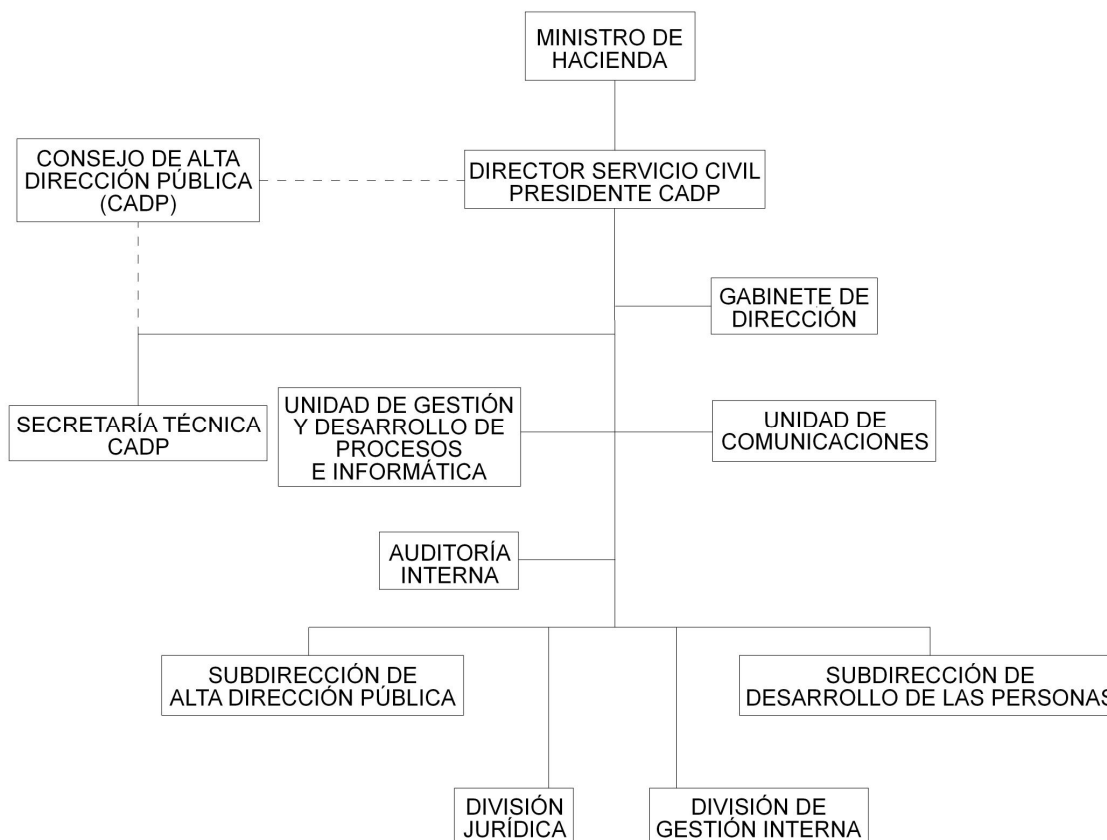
MINISTRO DE HACIENDA

CONSEJO DE ALTA DIRECCIÓN PÚBLICA (CADP)

DIRECTOR SERVICIO CIVIL PRESIDENTE CADP

GABINETE DE DIRECCIÓN

SECRETARÍA TÉCNICA CADP

UNIDAD DE GESTIÓN Y DESARROLLO DE PROCESOS E INFORMÁTICA

UNIDAD DE COMUNICACIONES

AUDITORÍA INTERNA

SUBDIRECCIÓN DE ALTA DIRECCIÓN PÚBLICA

SUBDIRECCIÓN DE DESARROLLO DE LAS PERSONAS

DIVISIÓN JURÍDICA

DIVISIÓN DE GESTIÓN INTERNA